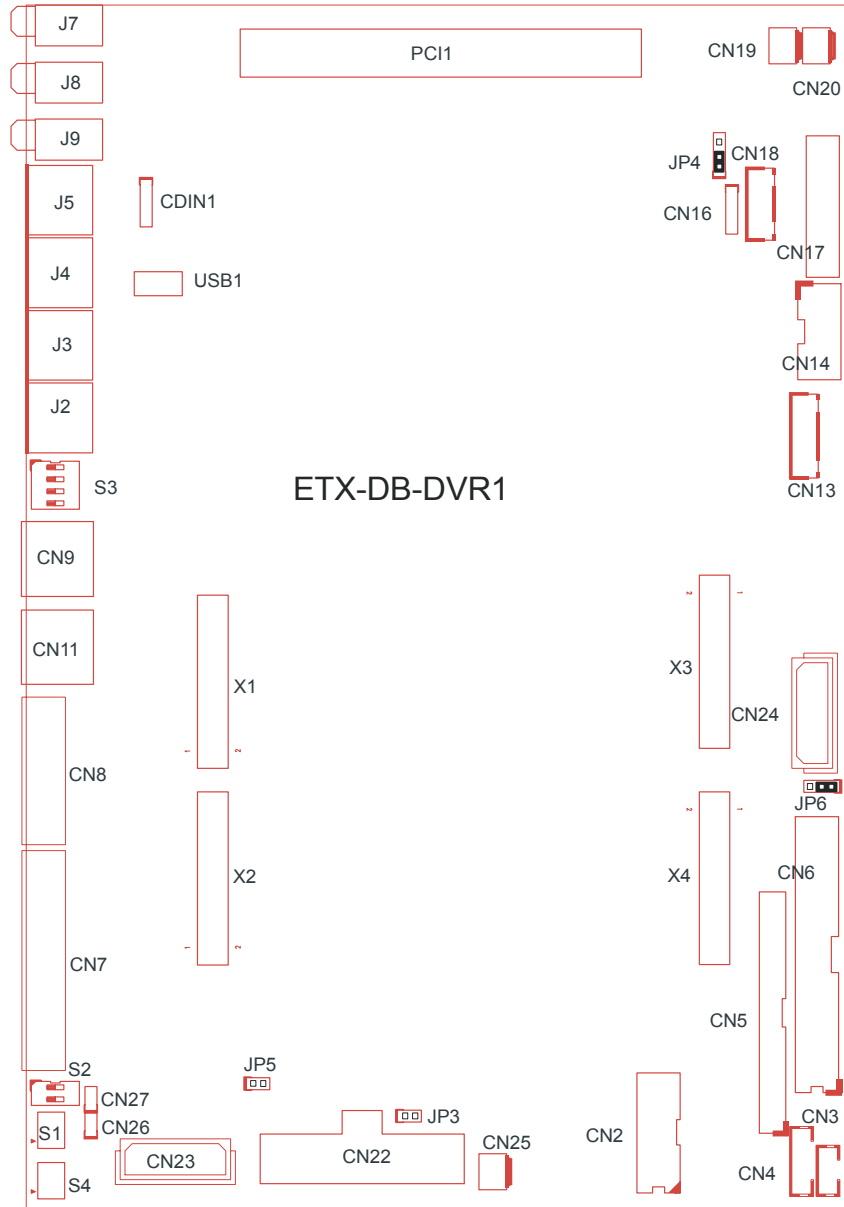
J7
PCI1
CN19
CN20
J8
J9
JP4
CN18
J5
CDIN1
CN16
CN17
J4
USB1
J3
CN14
J2
CN13
S3
ETX-DB-DVR1
CN9
2
1
CN11
X3
X1
CN24
1
2
CN8
JP6
2
1
X2
X4
CN6
1
2
CN7
CN5
S2
JP5
CN27
JP3
CN3
S1
CN26
CN25
CN2
CN23
CN22
CN4
S4